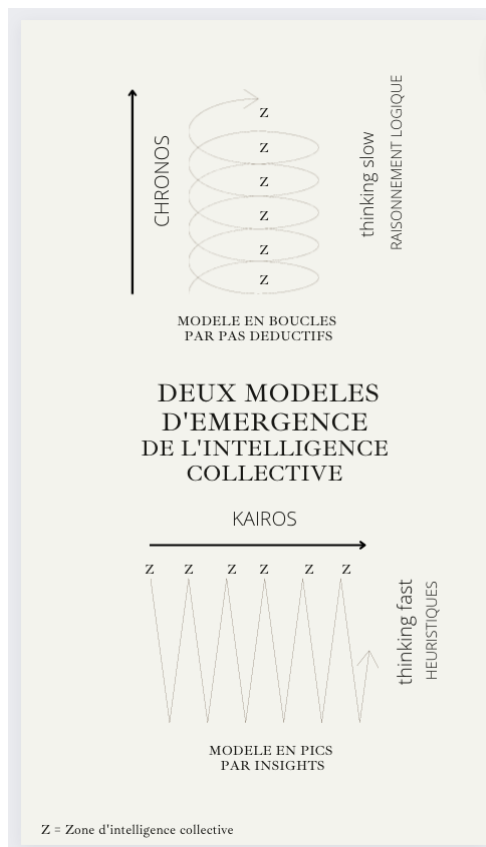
CHRONOS

Z
Z
Z
Z
Z
Z

thinking slow
RAISONNEMENT LOGIQUE

MODELE EN BOUCLES
PAR PAS DEDUCTIFS

DEUX MODELES D'EMERGENCE DE L'INTELLIGENCE COLLECTIVE

KAIROS

Z Z Z Z Z Z

thinking fast
HEURISTIQUES

MODELE EN PICS
PAR INSIGHTS

Z = Zone d'intelligence collective